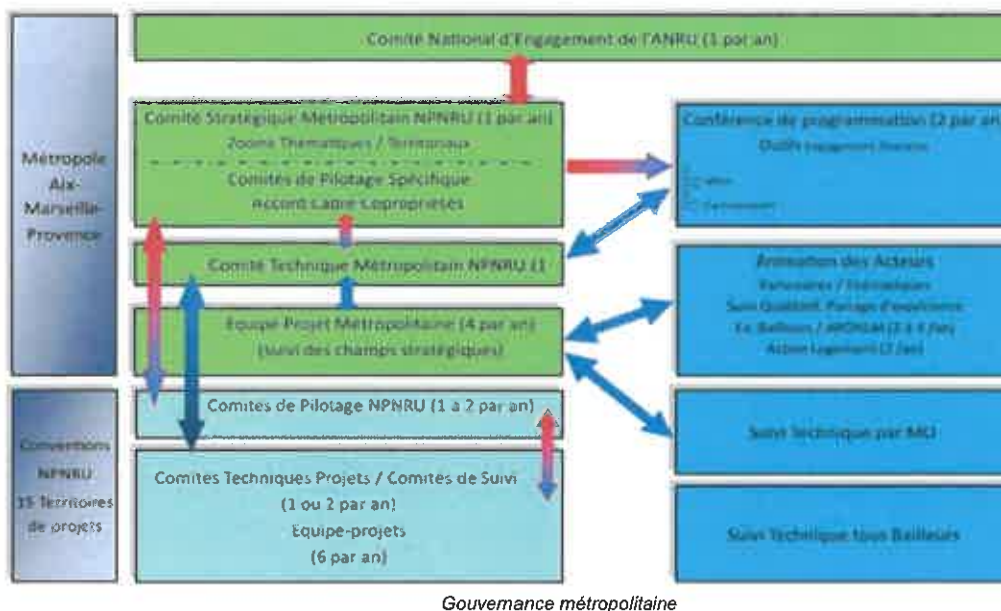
Métropole Aix-Marseille-Provence

Comité National d'Engagement de l'ANRU (1 par an)

Comité Stratégique Métropolitain NPNRU (1 par an)
Zooms Thématiques / Territoriaux

Comités de Pilotage Spécifique
Accent Cadre Copropriétés

Comité Technique Métropolitain NPNRU (1

Equipe Projet Métropolitaine (4 par an)
(suivi des champs stratégiques)

Comités de Pilotage NPNRU (1 à 2 par an)

Conventions NPNRU
15 Territoires de projets

Comités Techniques Projets / Comités de Suivi
(1 ou 2 par an)
Equipe-projets
(6 par an)

Conférence de programmation (2 par an)
Outils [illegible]

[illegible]

Animation des Acteurs
Partenaires / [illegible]
Suivi Qualitatif, Partage d'expériences
Ex. Bailleurs / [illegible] (3 à 4 /an)
Action Logement (2 /an)

Suivi Technique par MO

Suivi Technique tous Bailleurs

Gouvernance métropolitaine